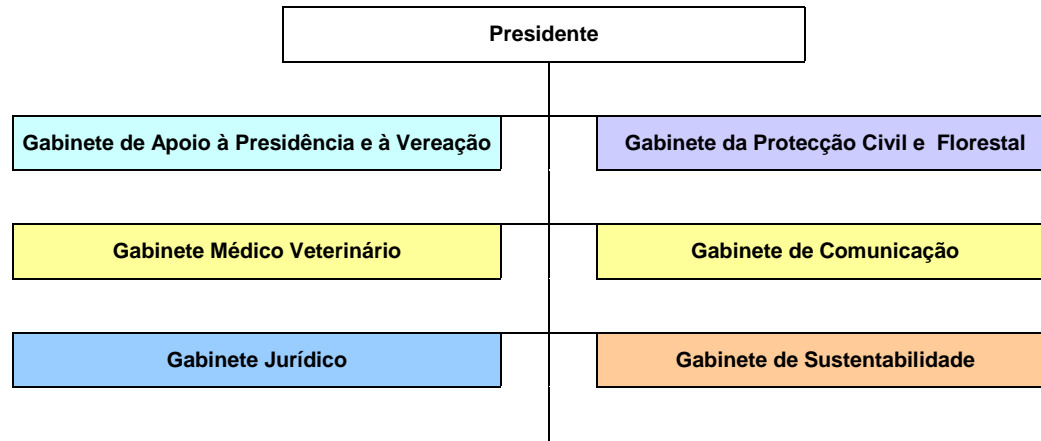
Presidente

Gabinete de Apoio à Presidência e à Vereação

Gabinete da Protecção Civil e Florestal

Gabinete Médico Veterinário

Gabinete de Comunicação

Gabinete Jurídico

Gabinete de Sustentabilidade